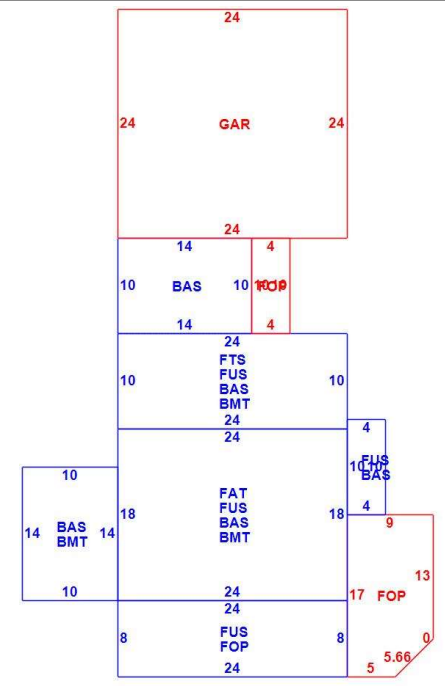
24

24 GAR 24

24

14 4

10 BAS 10 10 10 FOP

14 4

24

10 FTS FUS BAS BMT 10

24

24

4

10 10 FUS BAS

4

10

14 BAS BMT 14

10

18 FAT FUS BAS BMT 18

9

13

17 FOP

24

24

8 FUS FOP 8

0

5.66

5

24